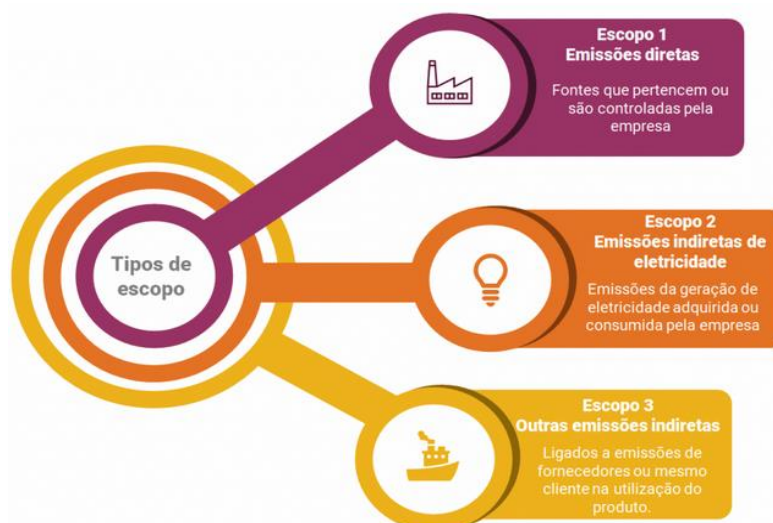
Tipos de escopo

Escopo 1
Emissões diretas

Fontes que pertencem ou são controladas pela empresa

Escopo 2
Emissões indiretas de eletricidade

Emissões da geração de eletricidade adquirida ou consumida pela empresa

Escopo 3
Outras emissões indiretas

Ligados a emissões de fornecedores ou mesmo cliente na utilização do produto.